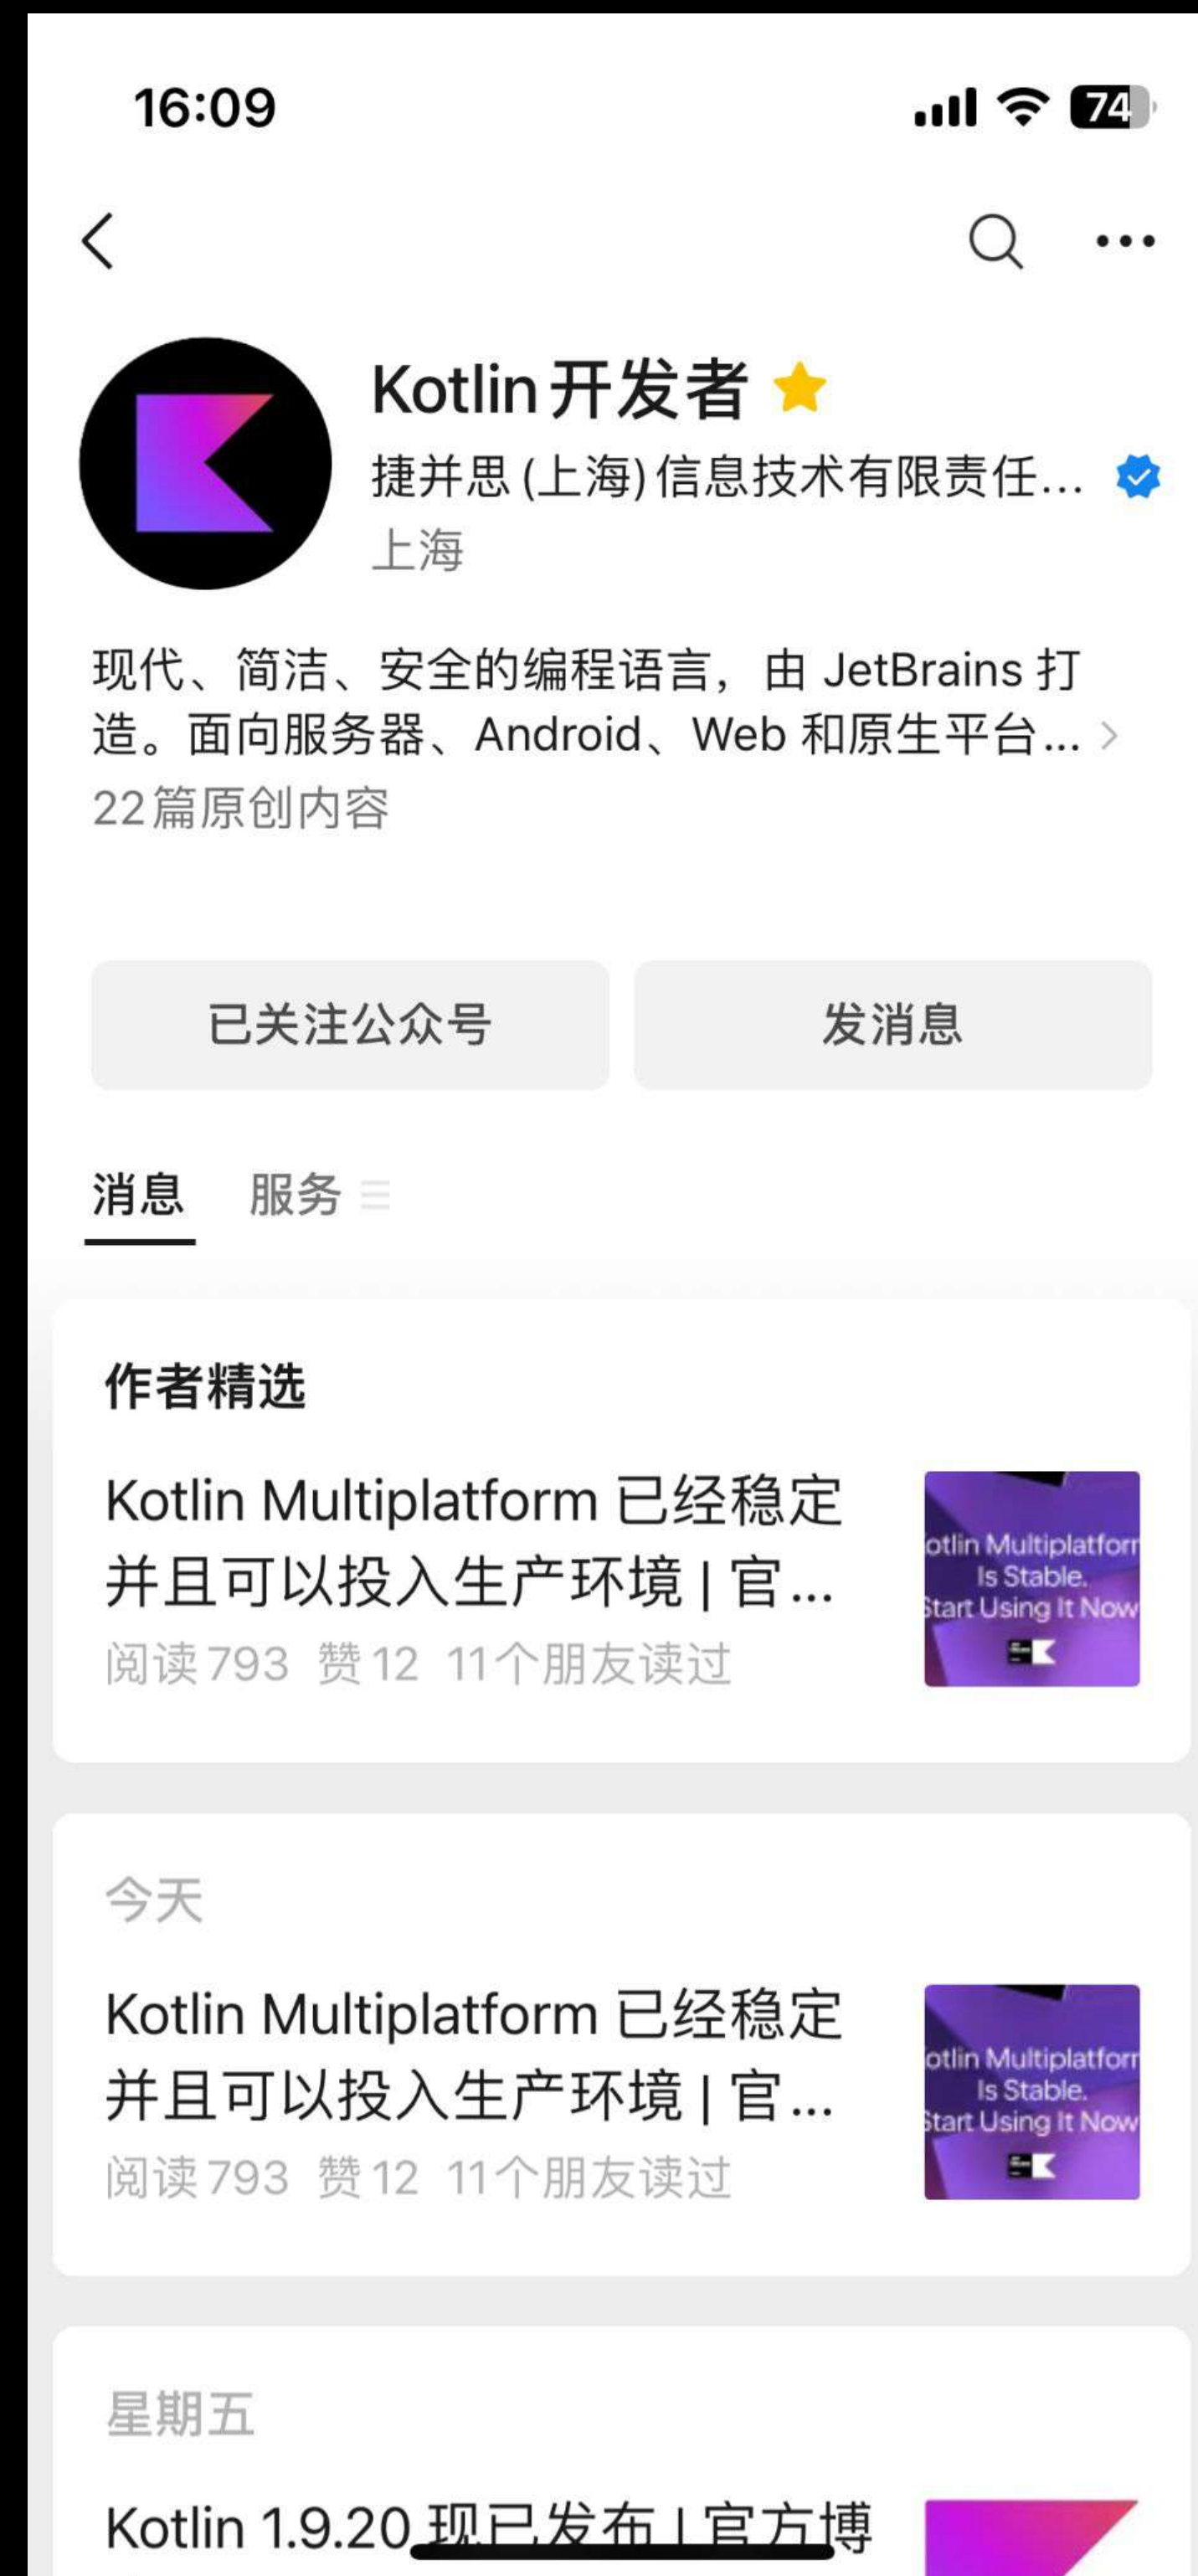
16:09

74

Kotlin 开发者

捷并思 (上海) 信息技术有限责任...

上海

现代、简洁、安全的编程语言，由 JetBrains 打造。面向服务器、Android、Web 和原生平台...

22篇原创内容

已关注公众号

发消息

消息 服务

作者精选

Kotlin Multiplatform 已经稳定并且可以投入生产环境 | 官...

阅读 793 赞 12 11个朋友读过

otlin Multiplatform Is Stable. Start Using It Now

今天

Kotlin Multiplatform 已经稳定并且可以投入生产环境 | 官...

阅读 793 赞 12 11个朋友读过

otlin Multiplatform Is Stable. Start Using It Now

星期五

Kotlin 1.9.20 现已发布 | 官方博